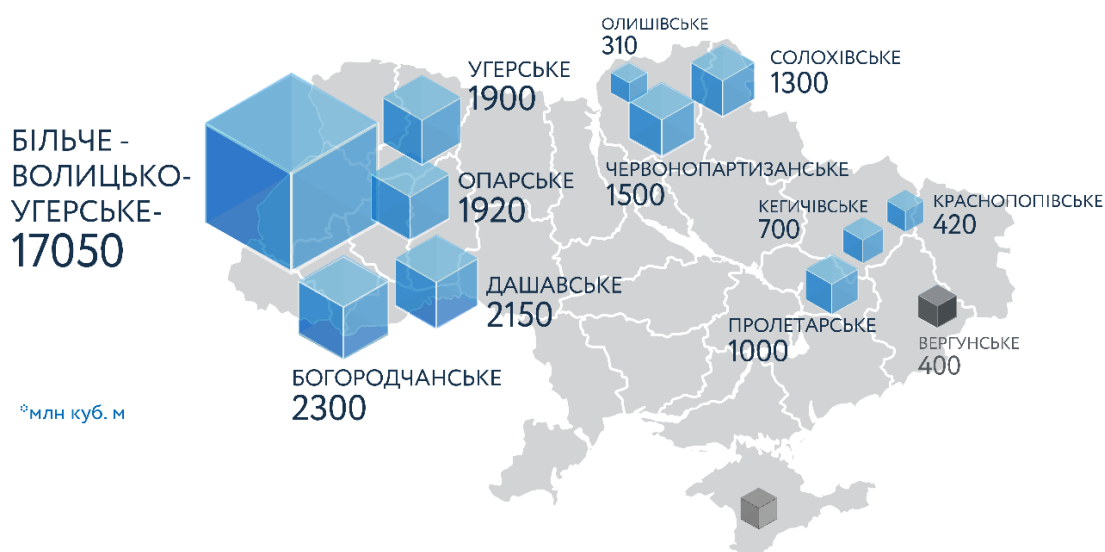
БІЛЬЧЕ - ВОЛИЦЬКО-УГЕРСЬКЕ-
17050

УГЕРСЬКЕ
1900

ОПАРСЬКЕ
1920

ДАШАВСЬКЕ
2150

БОГОРОДЧАНСЬКЕ
2300

*млн куб. м

ОЛИШІВСЬКЕ
310

СОЛОХІВСЬКЕ
1300

ЧЕРВОНОПАРТИЗАНСЬКЕ
1500

КЕГИЧІВСЬКЕ
700

КРАСНОПОПІВСЬКЕ
420

ПРОЛЕТАРСЬКЕ
1000

ВЕРГУНСЬКЕ
400